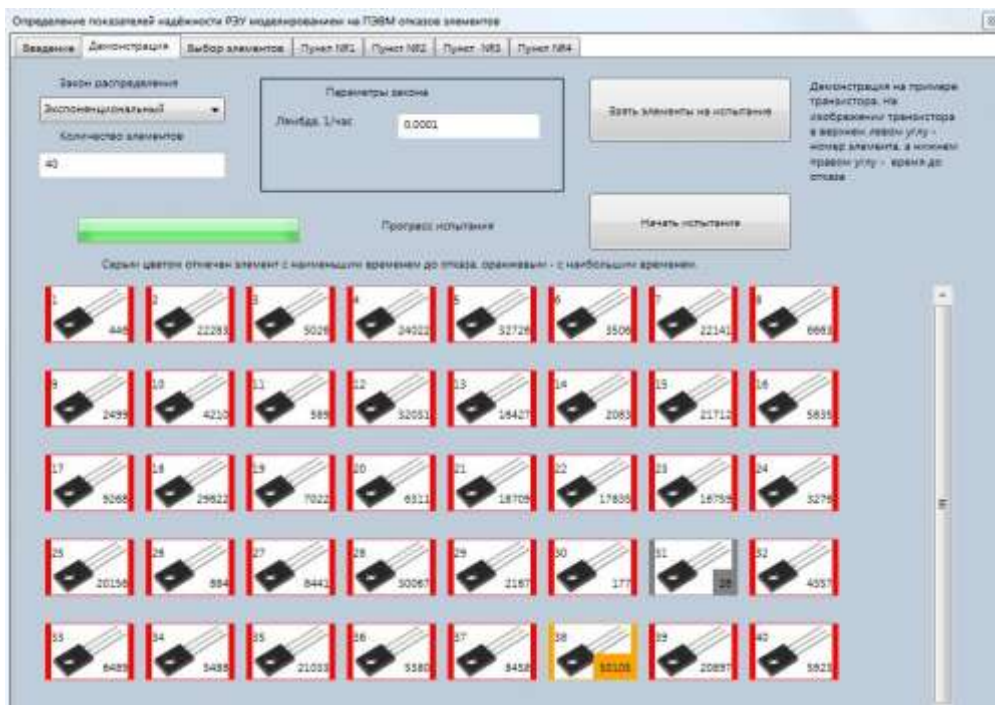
Определение показателей надёжности РЭУ моделированием на ПЭВМ отказов элементов

Введение | Демонстрация | Выбор элементов | Пункт №1 | Пункт №2 | Пункт №3 | Пункт №4

Закон распределения

Экспоненциальный

Количество элементов

40

Параметры закона

Лямбда, 1/час

0.0001

Взять элементы на испытание

Демонстрация на примере транзистора. На изображении транзистора в верхнем левом углу - номер элемента, а нижнем правом углу - время до отказа

Прогресс испытания

Начать испытание

Серым цветом отмечен элемент с наименьшим временем до отказа, оранжевым - с наибольшим временем.

1 446
2 22283
3 5026
4 24022
5 32726
6 3506
7 22141
8 6663
9 2499
10 4210
11 569
12 32051
13 16427
14 2083
15 21712
16 5835
17 5068
18 29622
19 7022
20 6311
21 18709
22 17835
23 16759
24 3278
25 20156
26 884
27 8441
28 30067
29 2187
30 177
31 28
32 4057
33 6489
34 5488
35 21033
36 5380
37 8458
38 50105
39 20897
40 5823